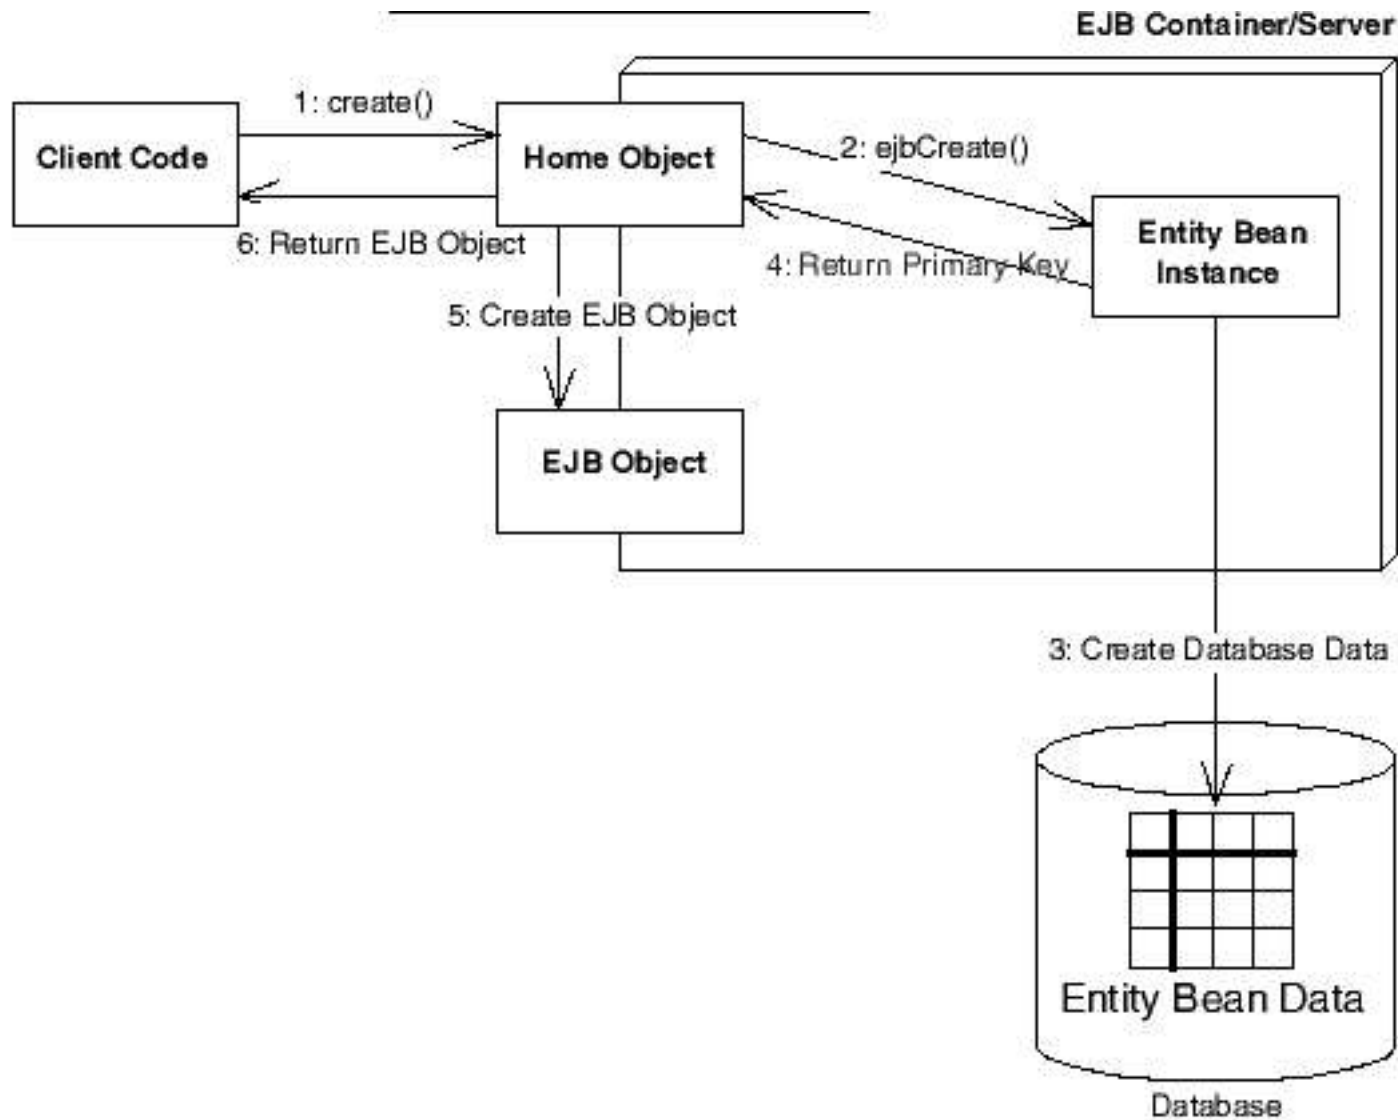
EJB Container/Server

Client Code

1: create()

Home Object

2: ejbCreate()

Entity Bean Instance

6: Return EJB Object

4: Return Primary Key

5: Create EJB Object

EJB Object

3: Create Database Data

Entity Bean Data

Database